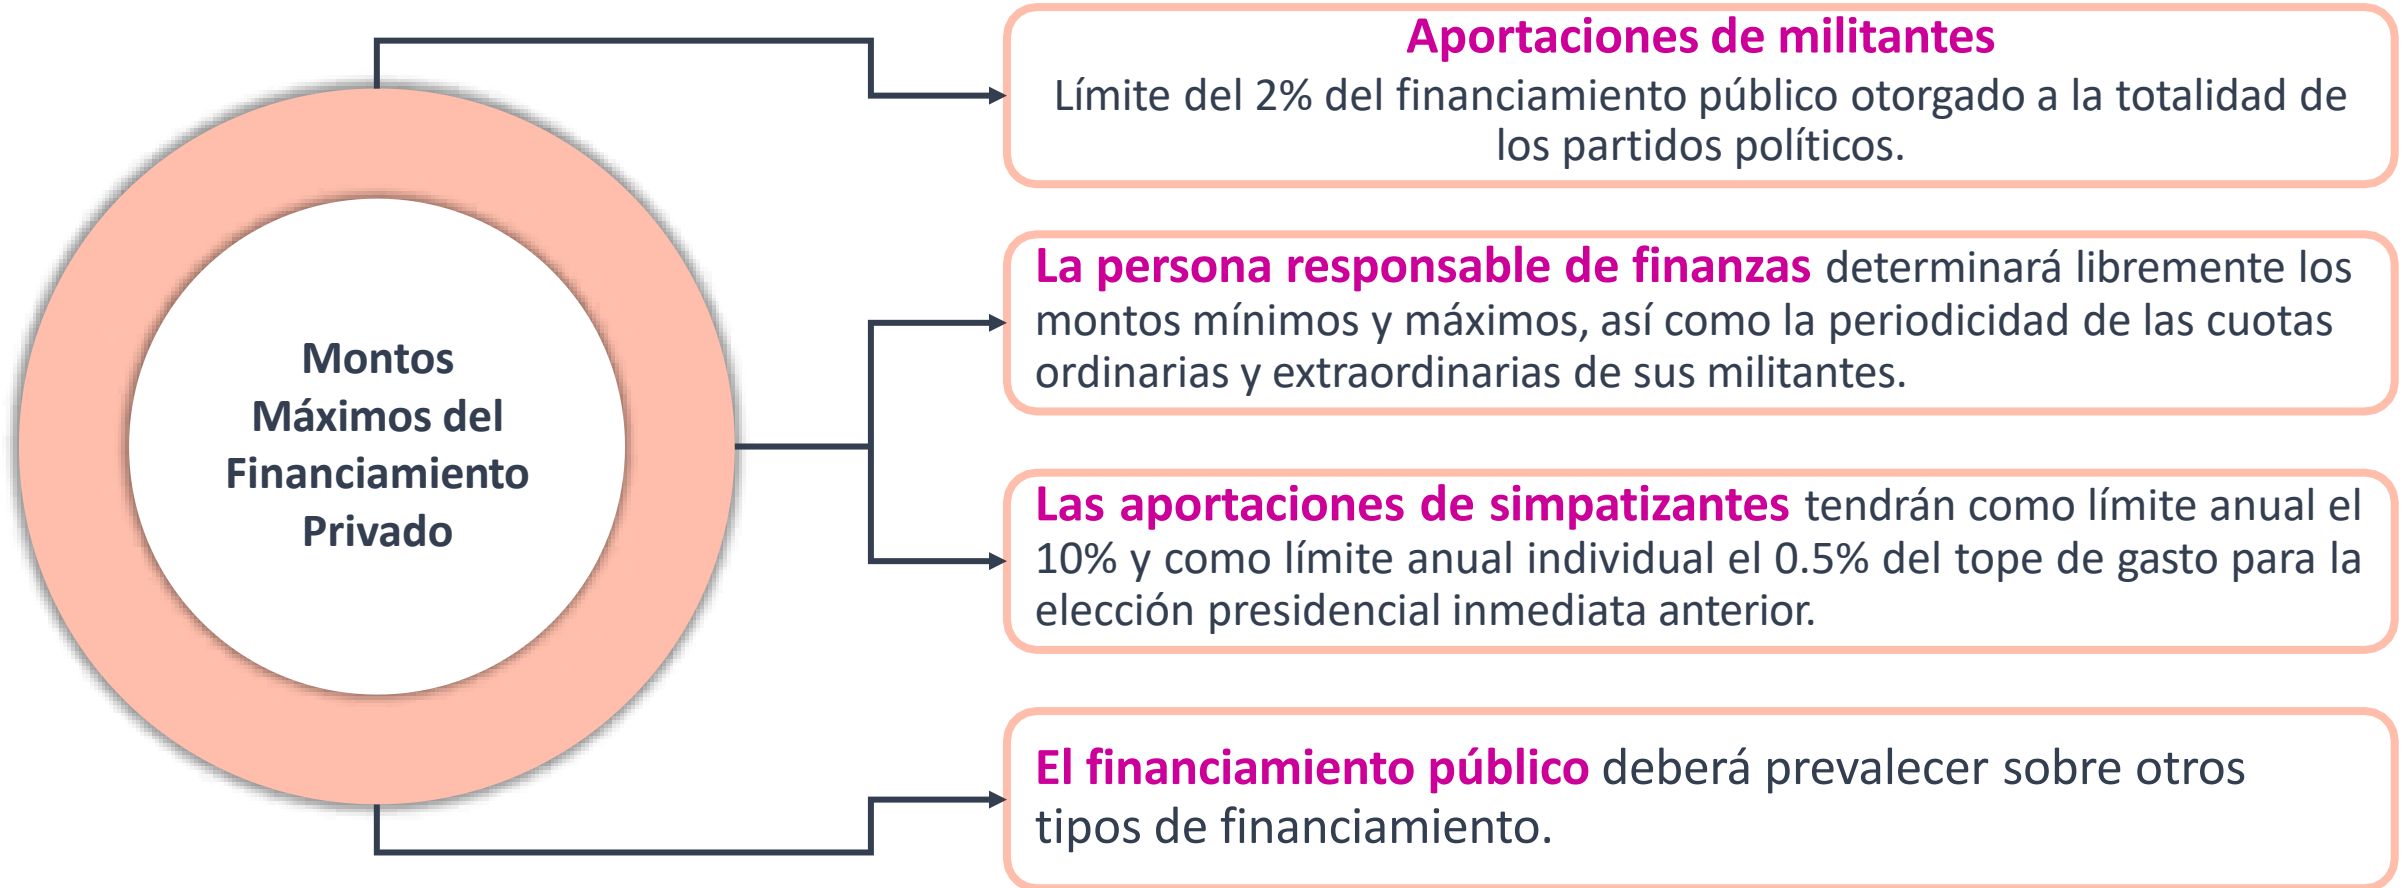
Montos Máximos del Financiamiento Privado

Aportaciones de militantes
Límite del 2% del financiamiento público otorgado a la totalidad de los partidos políticos.

La persona responsable de finanzas determinará libremente los montos mínimos y máximos, así como la periodicidad de las cuotas ordinarias y extraordinarias de sus militantes.

Las aportaciones de simpatizantes tendrán como límite anual el 10% y como límite anual individual el 0.5% del tope de gasto para la elección presidencial inmediata anterior.

El financiamiento público deberá prevalecer sobre otros tipos de financiamiento.